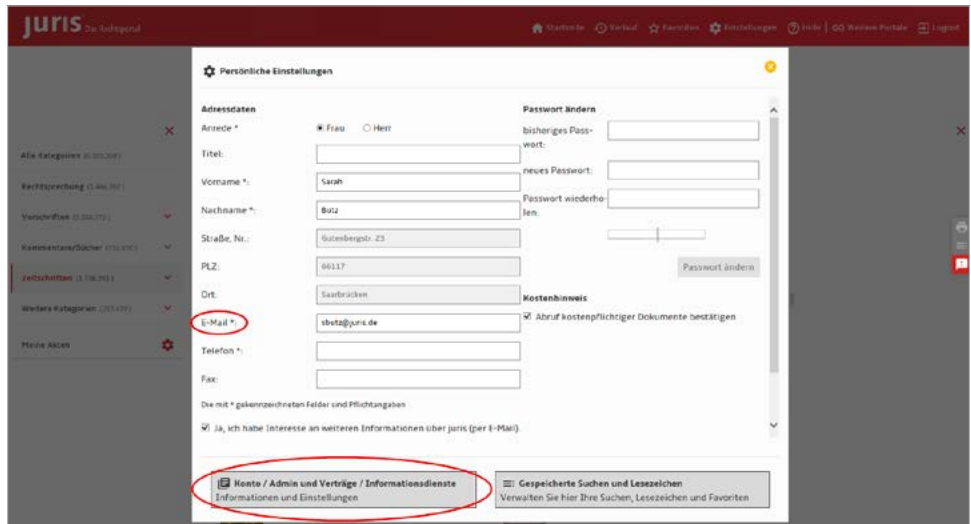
juris Das Rechtsportal

Startseite Verlauf Favoriten Einstellungen Hilfe GO Weitere Portale Logout

Alle Kategorien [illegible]
Rechtsprechung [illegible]
Vorschriften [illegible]
Kommentare/Bücher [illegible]
Zeitschriften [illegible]
Weitere Kategorien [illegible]
Meine Akten

Persönliche Einstellungen

Adressdaten
Anrede * Frau Herr
Titel:
Vorname *: Sarah
Nachname *: Butz
Straße, Nr.: Gutenbergstr. 23
PLZ: 66117
Ort: Saarbrücken
E-Mail *: sbutz@juris.de
Telefon *:
Fax:

Die mit * gekennzeichneten Felder sind Pflichtangaben

Ja, ich habe Interesse an weiteren Informationen über juris (per E-Mail).

Passwort ändern
bisheriges Passwort:
neues Passwort:
Passwort wiederholen:
Passwort ändern

Kostenhinweis
Abruf kostenpflichtiger Dokumente bestätigen

Konto / Admin und Verträge / Informationsdienste
Informationen und Einstellungen

Gespeicherte Suchen und Lesezeichen
Verwalten Sie hier Ihre Suchen, Lesezeichen und Favoriten